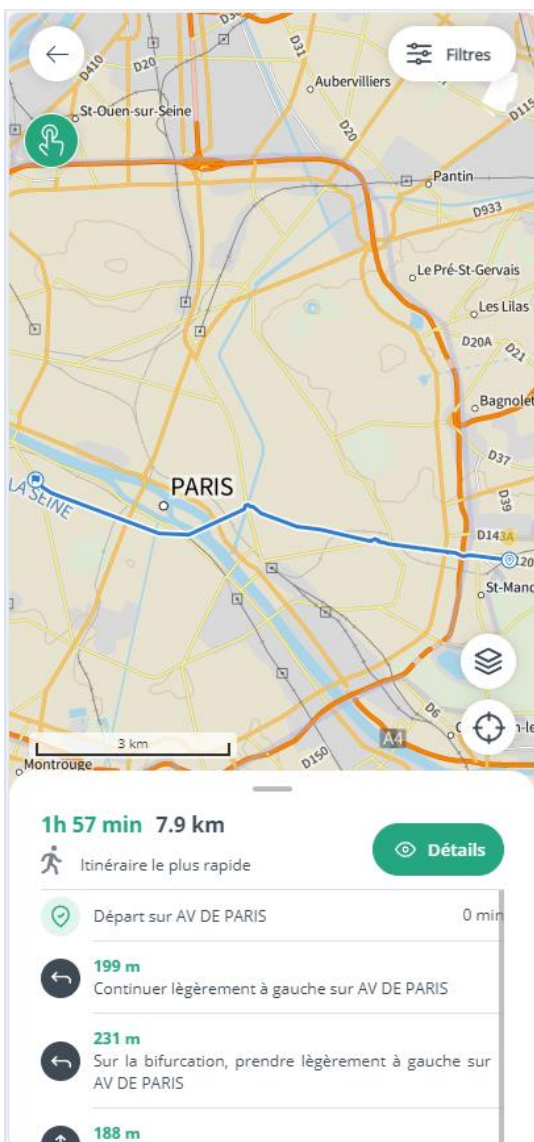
Filtres

D410
D20
D31
Aubervilliers
St-Ouen-sur-Seine
D20
D115
Pantin
D933
Le Pré-St-Gervais
Les Lilas
D20A
D21
Bagnolet
D37
PARIS
LA SEINE
D39
D143A
St-Mand
D6
A4
D150
3 km
Montrouge

1h 57 min 7.9 km
Itinéraire le plus rapide
Détails

Départ sur AV DE PARIS 0 min

199 m
Continuer légèrement à gauche sur AV DE PARIS

231 m
Sur la bifurcation, prendre légèrement à gauche sur AV DE PARIS

188 m